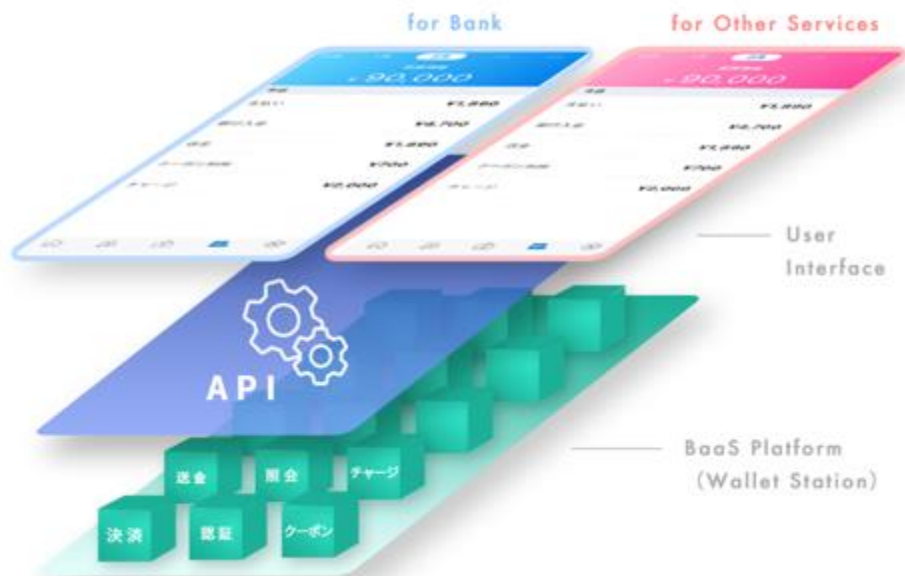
for Bank

for Other Services

¥90,000

¥1,880

¥4,700

¥1,880

¥700

¥2,000

¥90,000

¥1,880

¥4,700

¥1,880

¥700

¥2,000

User Interface

API

BaaS Platform (Wallet Station)

送金

照会

チャージ

決済

認証

クーポン